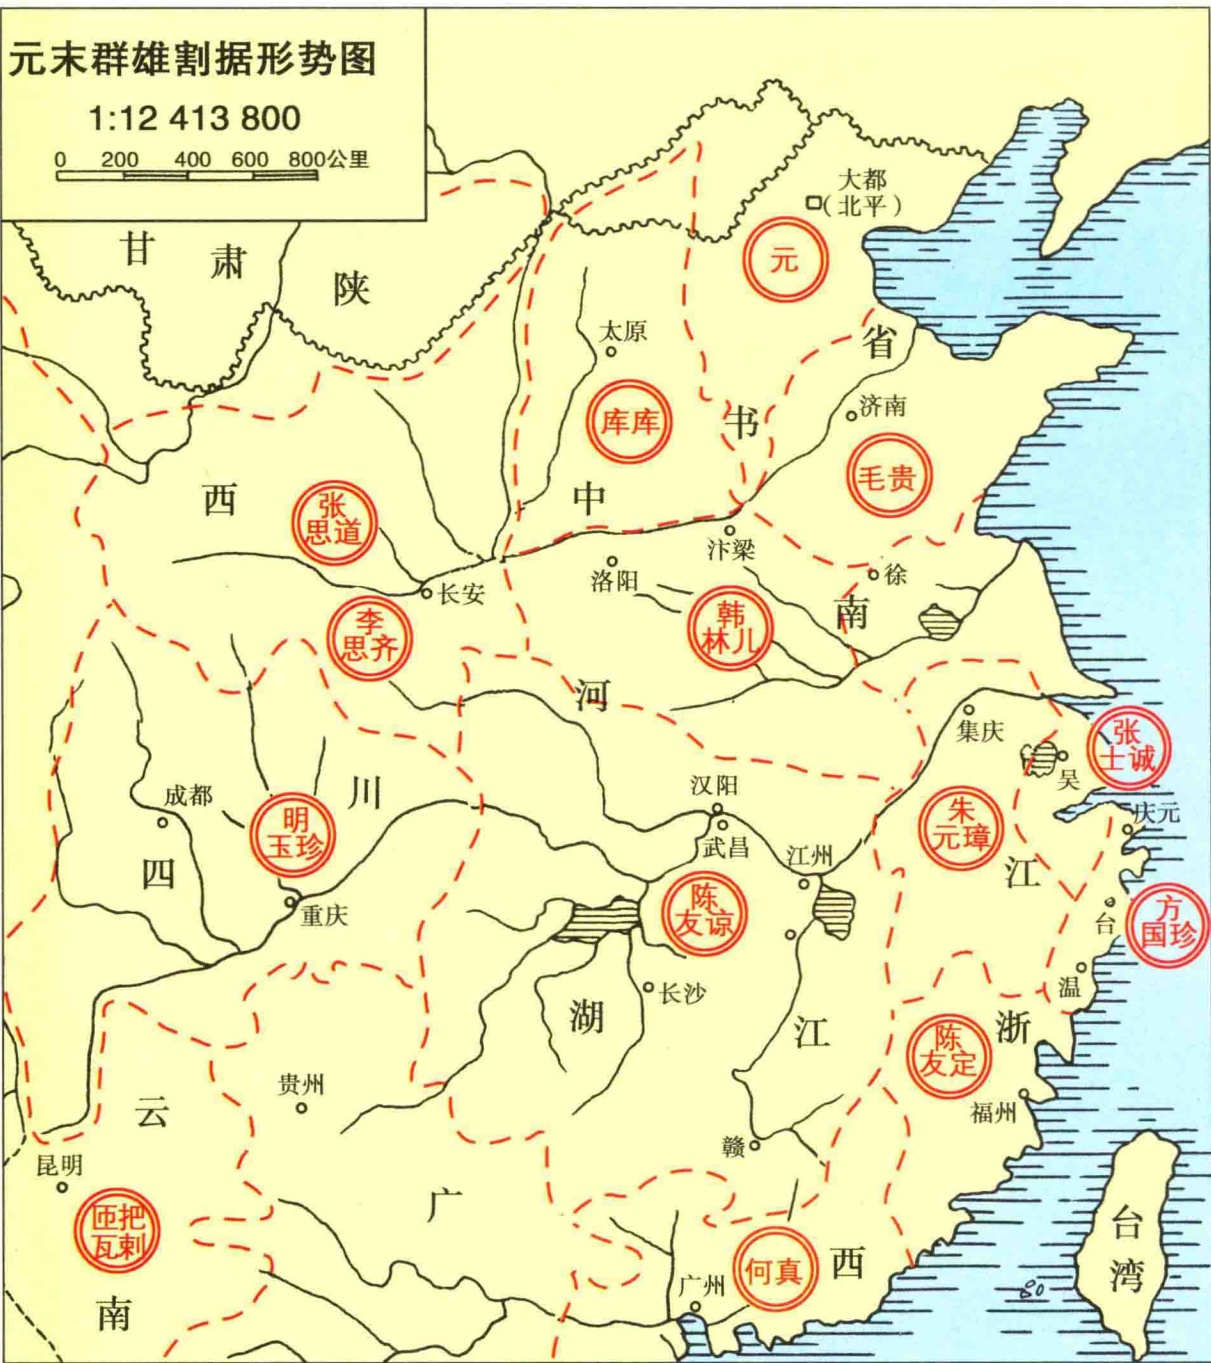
元末群雄割据形势图

1:12 413 800

0 200 400 600 800公里

甘 肃

陕

大都（北平）

元

太原

省

库库

书

济南

毛贵

西

张思道

中

汴梁

洛阳

徐

长安

韩林儿

南

李思齐

河

集庆

张士诚

吴

汉阳

成都

明玉珍

川

朱元璋

庆元

武昌

江州

江

四

陈友谅

台

方国珍

重庆

长沙

温

湖

江

陈友定

浙

贵州

福州

云

赣

昆明

匝把瓦剌

广

台湾

何真

西

广州

南